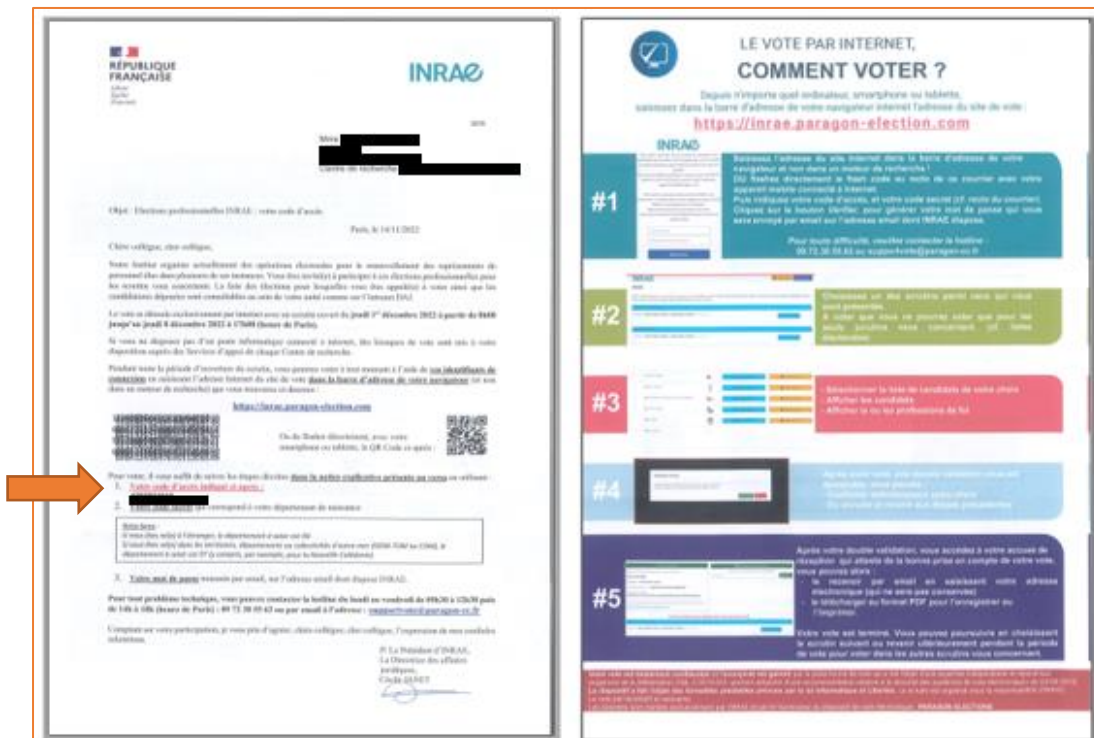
RÉPUBLIQUE FRANÇAISE
Liberté Égalité Fraternité

INRAE

Mme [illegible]
Centre de recherche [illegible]

Objet : Élections professionnelles INRAE : votre code d'accès

Paris, le 14/11/2022

Chère collègue, cher collègue,

Notre Institut organise actuellement des opérations électorales pour le renouvellement des représentants du personnel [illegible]. Vous êtes invité(e) à participer à ces élections professionnelles pour les scrutins vous concernant. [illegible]

Le vote se déroule exclusivement par internet avec un scrutin ouvert du jeudi 1er décembre 2022 à partir de 0h00 jusqu'au jeudi 8 décembre 2022 à 17h00 (heure de Paris).

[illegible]

Pendant toute la période d'ouverture du scrutin, vous pourrez voter à tout moment à l'aide de vos identifiants de connexion en saisissant l'adresse Internet du site de vote dans la barre d'adresse de votre navigateur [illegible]

https://inrae.paragon-election.com

Ou de flasher directement, avec votre smartphone ou tablette, le QR Code ci-après :

Pour voter, il vous suffit de suivre les étapes décrites dans la notice explicative présente au verso en utilisant :
1. Votre code d'accès indiqué ci-après :
2. Votre date de naissance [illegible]

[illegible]

3. Votre mot de passe transmis par email, sur l'adresse email dont dispose INRAE.

Pour tout problème technique, vous pouvez contacter la hotline du lundi au vendredi de 09h30 à 12h30 puis de 14h à 18h (heure de Paris) : 09 72 30 55 62 ou par email à l'adresse : supportvote@paragon-cc.fr

Comptant sur votre participation, je vous prie d'agréer, chère collègue, cher collègue, l'expression de mes cordiales salutations.

P. Le Président d'INRAE,
La Directrice des affaires juridiques,
Cécile DENET

LE VOTE PAR INTERNET,
COMMENT VOTER ?
Depuis n'importe quel ordinateur, smartphone ou tablette, saisissez dans la barre d'adresse de votre navigateur internet l'adresse du site de vote :
https://inrae.paragon-election.com

INRAE

#1
Saisissez l'adresse du site internet dans la barre d'adresse de votre navigateur et non dans un moteur de recherche ! Ou flashez directement le flash code au recto de ce courrier avec votre appareil mobile connecté à internet.
Puis indiquez votre code d'accès, et votre code secret (cf. recto du courrier). Cliquez sur le bouton Valider, pour générer votre mot de passe qui vous sera envoyé par email sur l'adresse email dont INRAE dispose.
Pour toute difficulté, veuillez contacter la hotline : 09.72.30.55.62 ou supportvote@paragon-cc.fr

#2
Choisissez un des scrutins parmi ceux qui vous sont présentés.
À voter que vous ne pourrez voter que pour les seuls scrutins vous concernant (cf. listes électorales)

#3
- Sélectionner la liste de candidats de votre choix
- Afficher les candidats
- Afficher la ou les professions de foi

#4
Après avoir voté, une double validation vous est demandée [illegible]
- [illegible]
- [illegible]

#5
Après votre double validation, vous accédez à votre accusé de réception qui atteste de la bonne prise en compte de votre vote. Vous pouvez alors :
- le recevoir par email en saisissant votre adresse électronique (qui ne sera pas conservée)
- le télécharger au format PDF pour l'enregistrer ou l'imprimer.
Votre vote est terminé. Vous pouvez poursuivre en choisissant le scrutin suivant ou revenir ultérieurement pendant la période de vote pour voter dans les autres scrutins vous concernant.

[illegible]
PARAGON ELECTIONS